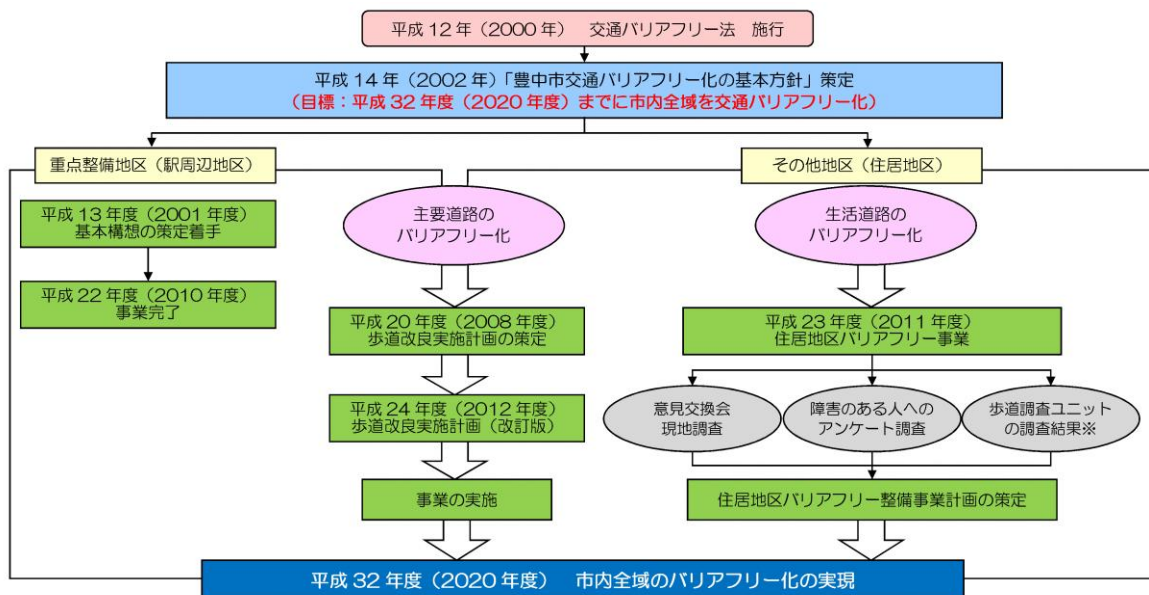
平成 12 年（2000 年） 交通バリアフリー法 施行

平成 14 年（2002 年）「豊中市交通バリアフリー化の基本方針」策定
（目標：平成 32 年度（2020 年度）までに市内全域を交通バリアフリー化）

重点整備地区（駅周辺地区）

平成 13 年度（2001 年度）基本構想の策定着手

平成 22 年度（2010 年度）事業完了

主要道路のバリアフリー化

平成 20 年度（2008 年度）歩道改良実施計画の策定

平成 24 年度（2012 年度）歩道改良実施計画（改訂版）

事業の実施

その他地区（住居地区）

生活道路のバリアフリー化

平成 23 年度（2011 年度）住居地区バリアフリー事業

意見交換会 現地調査

障害のある人への アンケート調査

歩道調査ユニット の調査結果※

住居地区バリアフリー整備事業計画の策定

平成 32 年度（2020 年度） 市内全域のバリアフリー化の実現